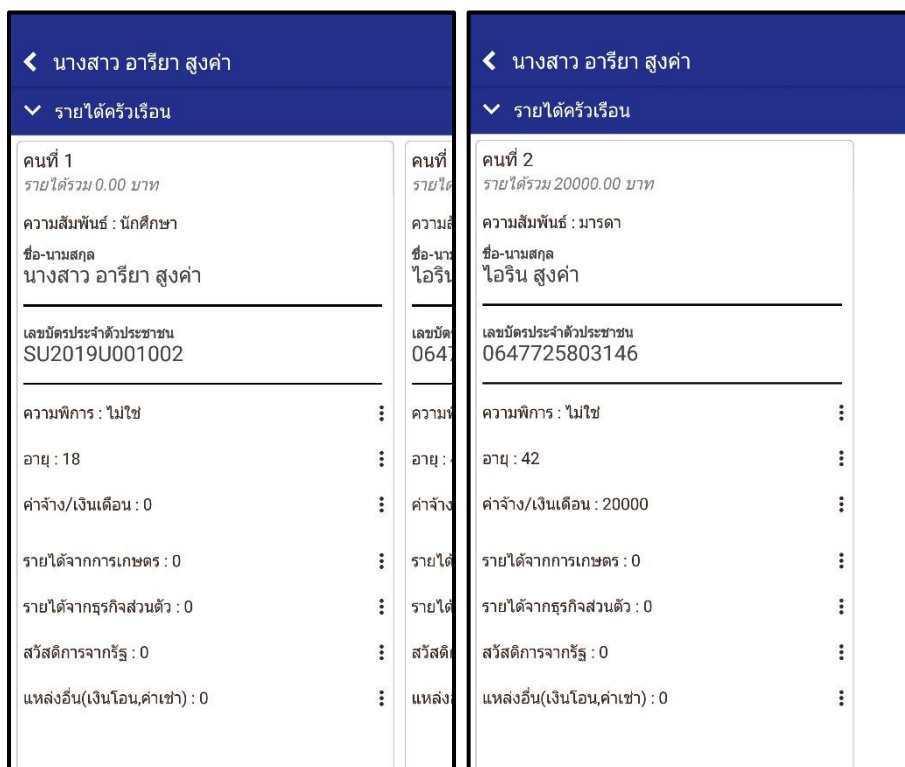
< นางสาว อารียา สูงค่า

รายได้ครัวเรือน

คนที่ 1
รายได้รวม 0.00 บาท

ความสัมพันธ์ : นักศึกษา

ชื่อ-นามสกุล
นางสาว อารียา สูงค่า

เลขบัตรประจำตัวประชาชน
SU2019U001002

ความพิการ : ไม่ใช่

อายุ : 18

ค่าจ้าง/เงินเดือน : 0

รายได้จากการเกษตร : 0

รายได้จากธุรกิจส่วนตัว : 0

สวัสดิการจากรัฐ : 0

แหล่งอื่น(เงินโอน,ค่าเช่า) : 0

คนที่
รายได
ความสั
ชื่อ-นาม
ไอริน
เลขบัต
0647
ความพ
อายุ :
ค่าจ้าง
รายได้
รายได้
สวัสดิก
แหล่งอ

< นางสาว อารียา สูงค่า

รายได้ครัวเรือน

คนที่ 2
รายได้รวม 20000.00 บาท

ความสัมพันธ์ : มารดา

ชื่อ-นามสกุล
ไอริน สูงค่า

เลขบัตรประจำตัวประชาชน
0647725803146

ความพิการ : ไม่ใช่

อายุ : 42

ค่าจ้าง/เงินเดือน : 20000

รายได้จากการเกษตร : 0

รายได้จากธุรกิจส่วนตัว : 0

สวัสดิการจากรัฐ : 0

แหล่งอื่น(เงินโอน,ค่าเช่า) : 0